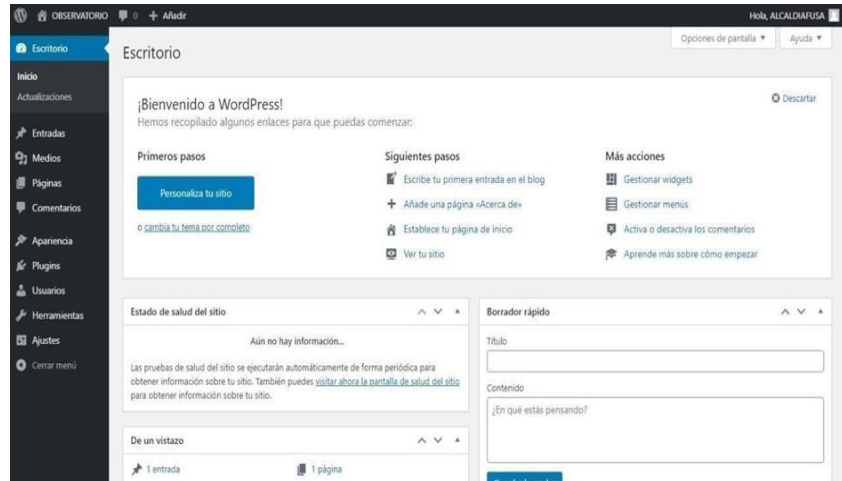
OBSERVATORIO 0 + Añadir
Hola, ALCALDIAFUSA

Escritorio
Inicio
Actualizaciones
Entradas
Medios
Páginas
Comentarios
Apariencia
Plugins
Usuarios
Herramientas
Ajustes
Cerrar menú

Escritorio
Opciones de pantalla ▼
Ayuda ▼

¡Bienvenido a WordPress!
Hemos recopilado algunos enlaces para que puedas comenzar:
Descartar

Primeros pasos
Personaliza tu sitio
o cambia tu tema por completo

Siguientes pasos
Escribe tu primera entrada en el blog
Añade una página «Acerca de»
Establece tu página de inicio
Ver tu sitio

Más acciones
Gestionar widgets
Gestionar menús
Activa o desactiva los comentarios
Aprende más sobre cómo empezar

Estado de salud del sitio
Aún no hay información...
Las pruebas de salud del sitio se ejecutarán automáticamente de forma periódica para obtener información sobre tu sitio. También puedes visitar ahora la pantalla de salud del sitio para obtener información sobre tu sitio.

De un vistazo
1 entrada
1 página

Borrador rápido
Título
Contenido
¿En qué estás pensando?
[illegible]